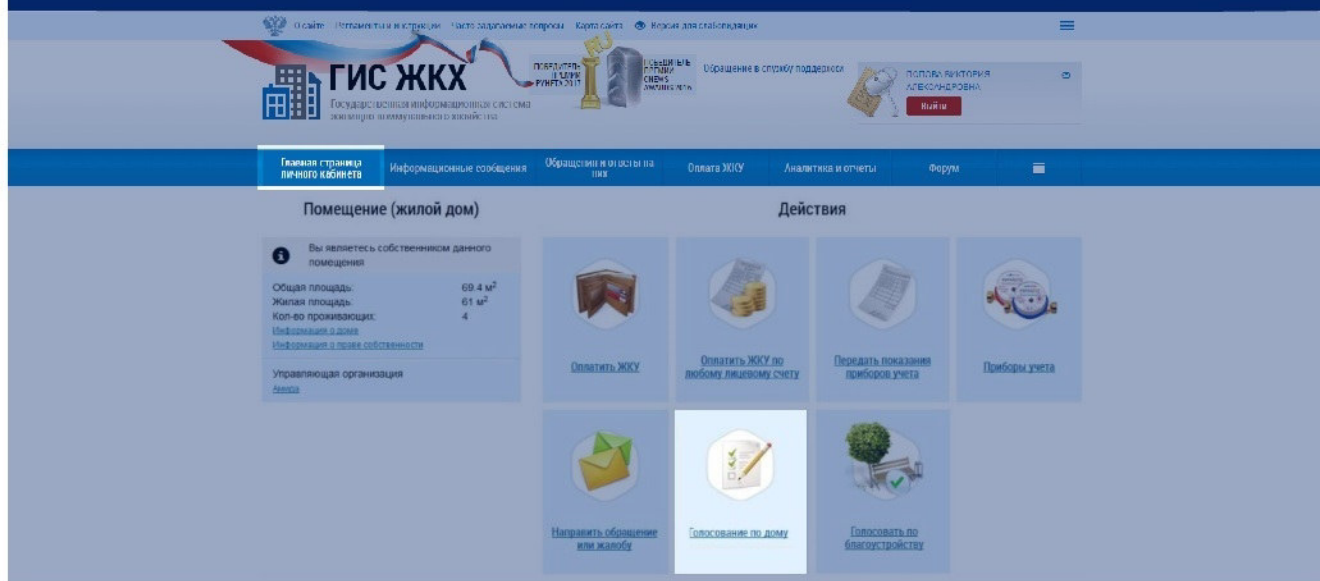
О сайте Регламенты и инструкции Часто задаваемые вопросы Карта сайта Версия для слабовидящих

ГИС ЖКХ
Государственная информационная система жилищно-коммунального хозяйства

ПОБЕДИТЕЛЬ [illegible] РУНЕТ 2017

ПОБЕДИТЕЛЬ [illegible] CNEWS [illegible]

Обращение в службу поддержки

ПОПОВА ВИКТОРИЯ АЛЕКСАНДРОВНА
Выйти

Главная страница личного кабинета
Информационные сообщения
Обращения и ответы на них
Оплата ЖКУ
Аналитика и отчеты
Форум

Помещение (жилой дом)

Вы являетесь собственником данного помещения

| Общая площадь: | 69.4 м$^2$ |
|---|---|
| Жилая площадь: | 61 м$^2$ |
| Кол-во проживающих: | 4 |

Информация о доме
Информация о праве собственности

Управляющая организация
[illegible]

Действия

Оплатить ЖКУ
Оплатить ЖКУ по любому лицевому счету
Передать показания приборов учета
Приборы учета
Направить обращение или жалобу
Голосование по дому
Голосовать по благоустройству